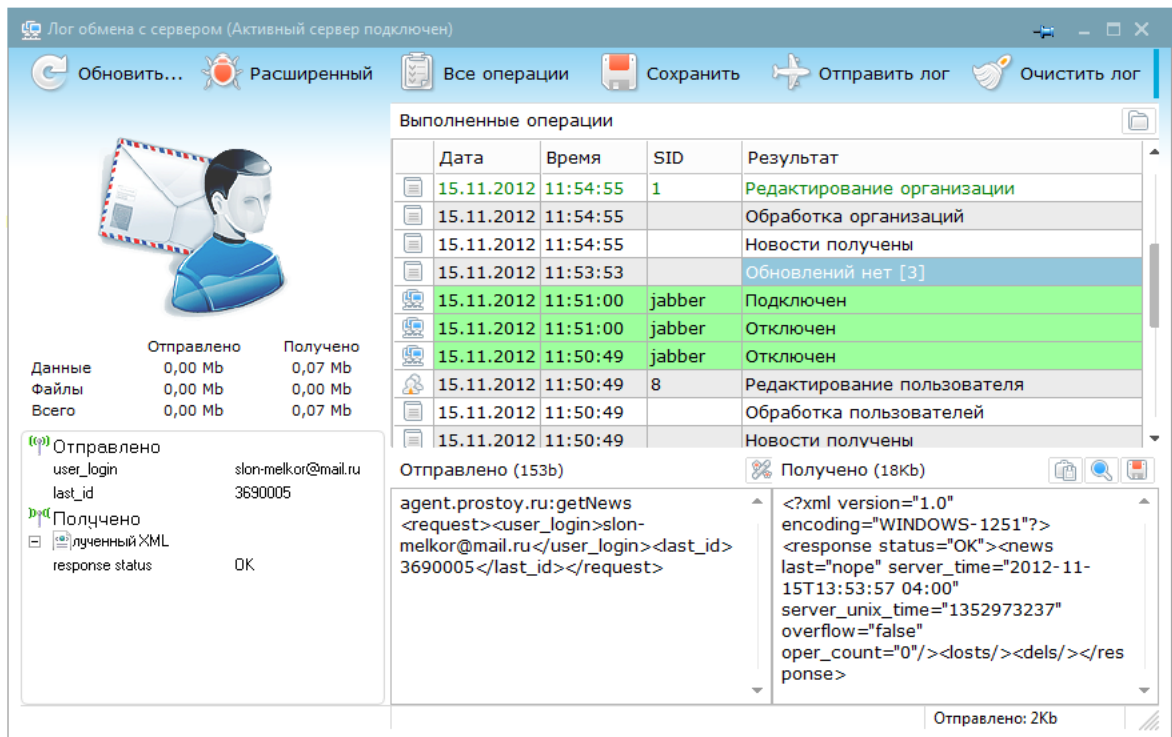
Лог обмена с сервером (Активный сервер подключен)

Обновить... Расширенный Все операции Сохранить Отправить лог Очистить лог

Выполненные операции

| | Дата | Время | SID | Результат |
|---|---|---|---|---|
| | 15.11.2012 | 11:54:55 | 1 | Редактирование организации |
| | 15.11.2012 | 11:54:55 | | Обработка организаций |
| | 15.11.2012 | 11:54:55 | | Новости получены |
| | 15.11.2012 | 11:53:53 | | Обновлений нет [3] |
| | 15.11.2012 | 11:51:00 | jabber | Подключен |
| | 15.11.2012 | 11:51:00 | jabber | Отключен |
| | 15.11.2012 | 11:50:49 | jabber | Отключен |
| | 15.11.2012 | 11:50:49 | 8 | Редактирование пользователя |
| | 15.11.2012 | 11:50:49 | | Обработка пользователей |
| | 15.11.2012 | 11:50:49 | | Новости получены |

| | Отправлено | Получено |
|---|---|---|
| Данные | 0,00 Mb | 0,07 Mb |
| Файлы | 0,00 Mb | 0,00 Mb |
| Всего | 0,00 Mb | 0,07 Mb |

Отправлено
user_login slon-melkor@mail.ru
last_id 3690005
Получено
лученный XML
response status OK

Отправлено (153b)

agent.prostoy.ru:getNews <request><user_login>slon-melkor@mail.ru</user_login><last_id>3690005</last_id></request>

Получено (18Kb)

<?xml version="1.0" encoding="WINDOWS-1251"?> <response status="OK"><news last="nope" server_time="2012-11-15T13:53:57 04:00" server_unix_time="1352973237" overflow="false" oper_count="0"/><losts/><dels/></response>

Отправлено: 2Kb